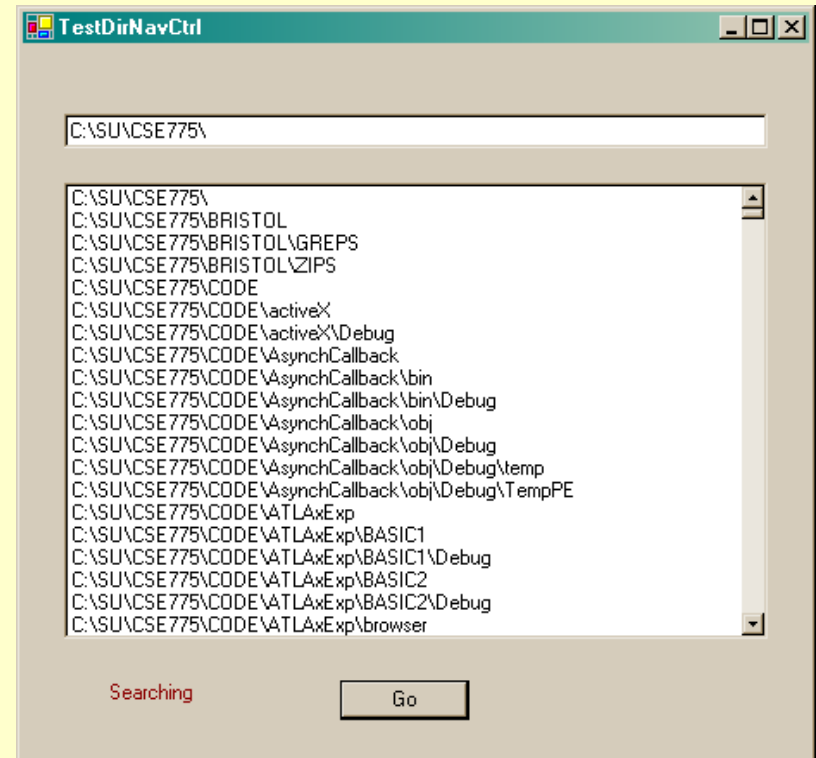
TestDirNavCtrl

C:\SU\CSE775\

C:\SU\CSE775\
C:\SU\CSE775\BRISTOL
C:\SU\CSE775\BRISTOL\GREPS
C:\SU\CSE775\BRISTOL\ZIPS
C:\SU\CSE775\CODE
C:\SU\CSE775\CODE\activeX
C:\SU\CSE775\CODE\activeX\Debug
C:\SU\CSE775\CODE\AsynchCallback
C:\SU\CSE775\CODE\AsynchCallback\bin
C:\SU\CSE775\CODE\AsynchCallback\bin\Debug
C:\SU\CSE775\CODE\AsynchCallback\obj
C:\SU\CSE775\CODE\AsynchCallback\obj\Debug
C:\SU\CSE775\CODE\AsynchCallback\obj\Debug\temp
C:\SU\CSE775\CODE\AsynchCallback\obj\Debug\TempPE
C:\SU\CSE775\CODE\ATLAxExp
C:\SU\CSE775\CODE\ATLAxExp\BASIC1
C:\SU\CSE775\CODE\ATLAxExp\BASIC1\Debug
C:\SU\CSE775\CODE\ATLAxExp\BASIC2
C:\SU\CSE775\CODE\ATLAxExp\BASIC2\Debug
C:\SU\CSE775\CODE\ATLAxExp\browser

Searching

Go